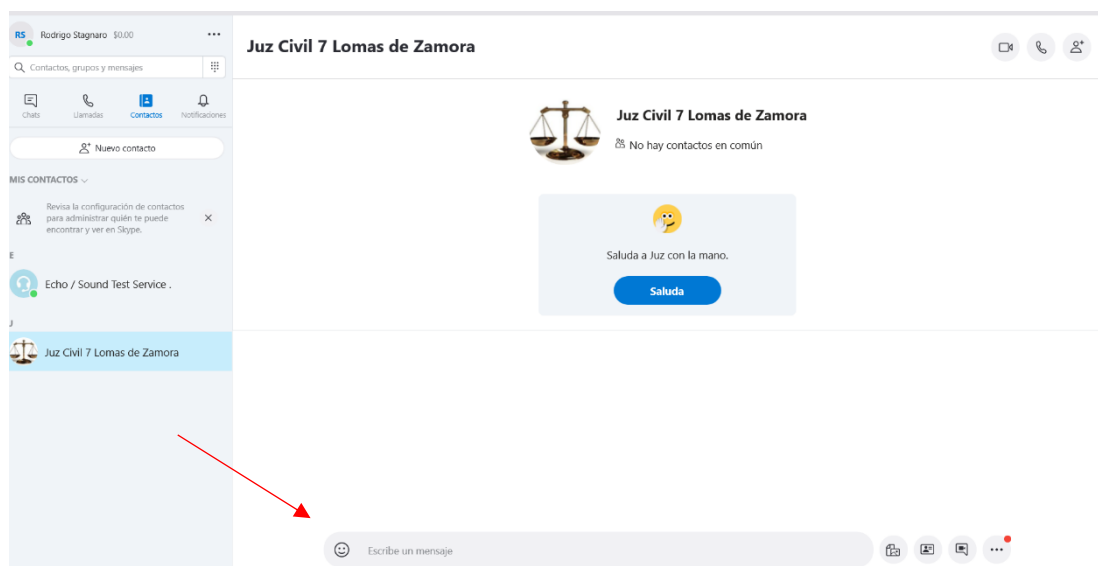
RS Rodrigo Stagnaro $0.00 ...

Contactos, grupos y mensajes

Chats Llamadas Contactos Notificaciones

Nuevo contacto

MIS CONTACTOS

Revisa la configuración de contactos para administrar quién te puede encontrar y ver en Skype.

E

Echo / Sound Test Service .

J

Juz Civil 7 Lomas de Zamora

Juz Civil 7 Lomas de Zamora

Juz Civil 7 Lomas de Zamora

No hay contactos en común

Saluda a Juz con la mano.

Saluda

Escribe un mensaje